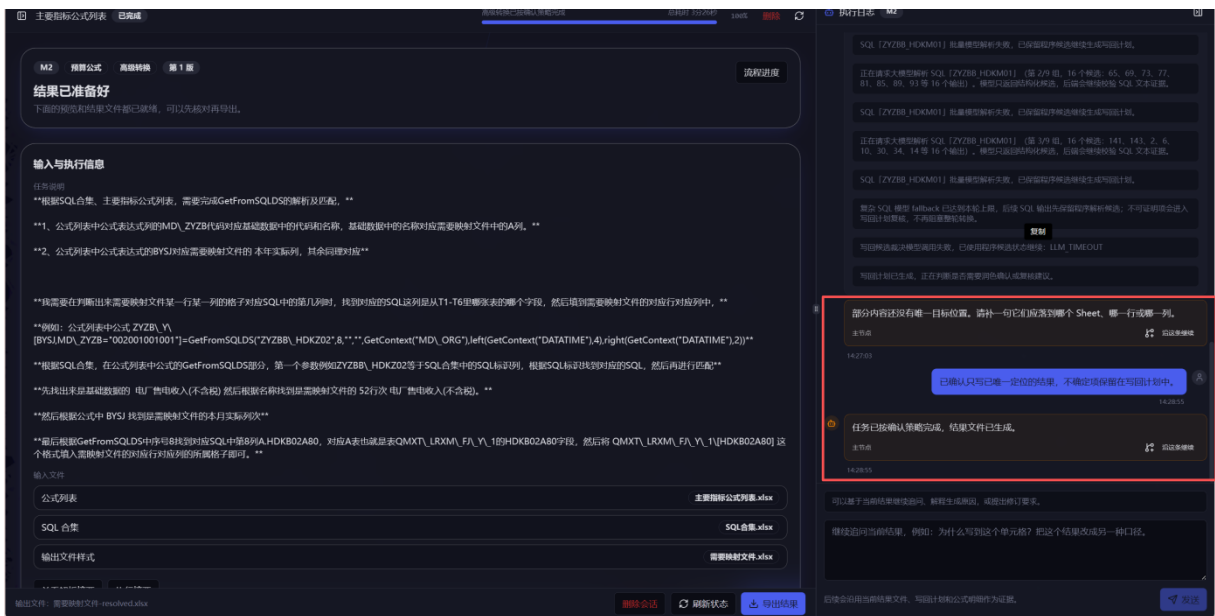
主要指标公式列表 已完成

删除

执行日志 M2

SQL「ZYZBB_HDKM01」批量模型解析失败，已保留程序候选继续生成写回计划。

正在请求大模型解析 SQL「ZYZBB_HDKM01」（第 2/9 组，16 个候选：65、69、73、77、81、85、89、93 等 16 个输出），模型只返回结构化候选，后续会继续校验 SQL 文本证据。

SQL「ZYZBB_HDKM01」批量模型解析失败，已保留程序候选继续生成写回计划。

正在请求大模型解析 SQL「ZYZBB_HDKM01」（第 3/9 组，16 个候选：141、143、2、6、10、30、34、14 等 16 个输出），模型只返回结构化候选，后续会继续校验 SQL 文本证据。

SQL「ZYZBB_HDKM01」批量模型解析失败，已保留程序候选继续生成写回计划。

复制

写回候选裁决模型调用失败，已使用程序候选继续：LLM_TIMEOUT

写回计划已生成，正在判断是否需要用色确认或复核建议。

M2 预算公式 高级转换 第 1 版

流程进度

结果已准备好

下面的预览和结果文件都已就绪，可以先核对再导出。

输入与执行信息

任务说明

**根据SQL合集、主要指标公式列表，需要完成GetFromSQLDS的解析及匹配。**

**1、公式列表中公式表达式列的MD\_ZYZB代码对应基础数据中的代码和名称，基础数据中的名称对应需要映射文件中的A列。**

**2、公式列表中公式表达式的BYSJ对应需要映射文件的 本年实际列，其余同理对应**

**我需要在判断出来需要映射文件某一行某一列的格子对应SQL中的第几列时，找到对应的SQL这列是从T1-T6里哪张表的哪个字段，然后填到需要映射文件的对应行对应列中。**

**例如：公式列表中公式 ZYZB\_Y\[BYSJ,MD\_ZYZB="002001001001"]=GetFromSQLDS("ZYZBB\_HDKZ02",8,"","",GetContext("MD\_ORG"),left(GetContext("DATATIME"),4),right(GetContext("DATATIME"),2))**

**根据SQL合集，在公式列表中的GetFromSQLDS部分，第一个参数例如ZYZBB\_HDKZ02等于SQL合集中的SQL标识列，根据SQL标识找到对应的SQL，然后再进行匹配**

**先找出来是基础数据的 电厂售电收入(不含税) 然后根据名称找到是需映射文件的 52行次 电厂售电收入(不含税)。**

**然后根据公式中 BYSJ 找到是需映射文件的本月实际列次**

**最后根据GetFromSQLDS中序号8找到对应SQL中第8列A.HDKB02A80，对应A表也就是表QMXT\_LRXM\_F八\_Y\_1的HDKB02A80字段，然后将 QMXT\_LRXM\_F八\_Y\_1\[HDKB02A80] 这个格式填入需映射文件的对应行对应列的所属格子即可。**

输入文件

公式列表 主要指标公式列表.xlsx

SQL 合集 SQL合集.xlsx

输出文件样式 需要映射文件.xlsx

部分内容还没有唯一目标位置。请补一句它们应落到哪个 Sheet、哪一行或哪一列。

主节点 沿这条继续

14:27:03

已确认只写已唯一定位的结果，不确定项保留在写回计划中。

14:28:55

任务已按确认策略完成，结果文件已生成。

主节点 沿这条继续

14:28:55

可以基于当前结果继续追问、解释生成原因，或提出修订要求。

继续追问当前结果，例如：为什么写到这个单元格？把这个结果改成另一种口径。

后续会沿用当前结果文件、写回计划和公式明细作为证据。

发送

输出文件：需要映射文件-resolved.xlsx

删除会话 刷新状态 导出结果